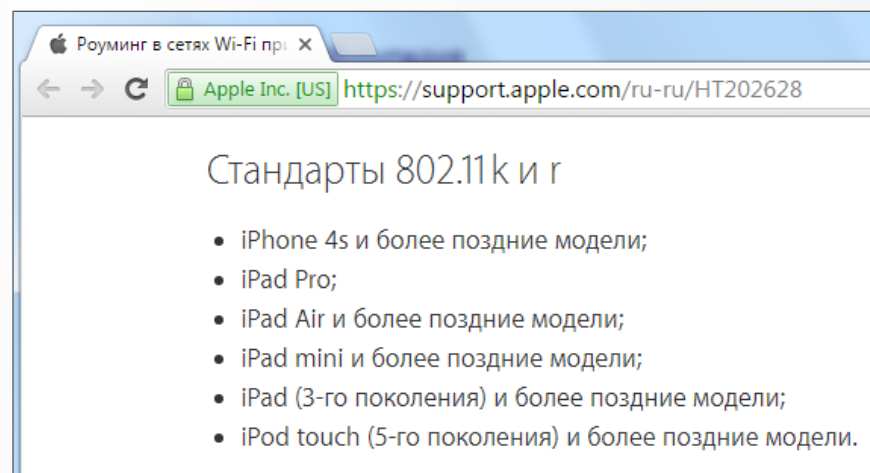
Роуминг в сетях Wi-Fi пр ×

Apple Inc. [US] https://support.apple.com/ru-ru/HT202628

Стандарты 802.11k и r

- iPhone 4s и более поздние модели;
- iPad Pro;
- iPad Air и более поздние модели;
- iPad mini и более поздние модели;
- iPad (3-го поколения) и более поздние модели;
- iPod touch (5-го поколения) и более поздние модели.